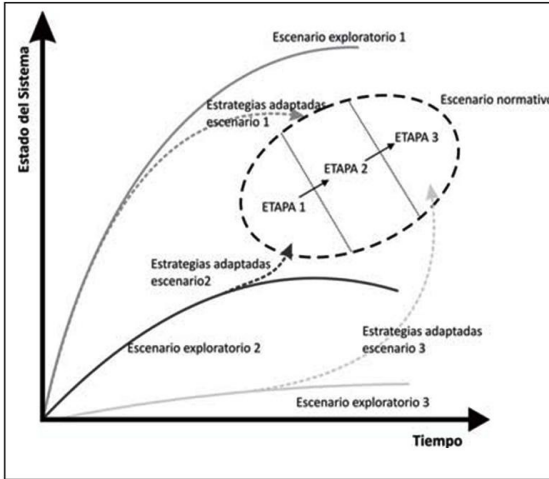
Escenario exploratorio 1

Estrategias adaptadas escenario 1

Escenario normativo

ETAPA 3

ETAPA 2

ETAPA 1

Estado del Sistema

Estrategias adaptadas escenario2

Estrategias adaptadas escenario 3

Escenario exploratorio 2

Escenario exploratorio 3

Tiempo